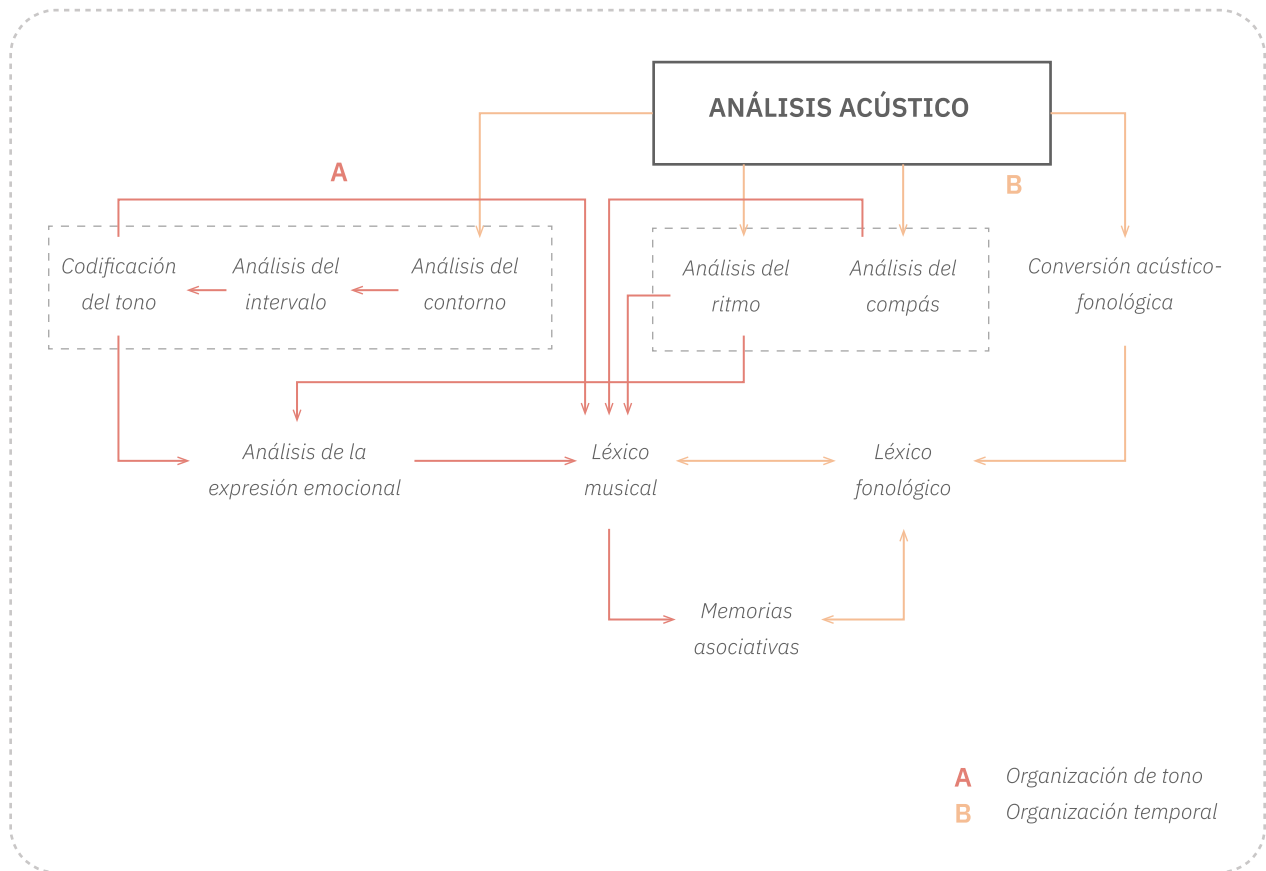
ANÁLISIS ACÚSTICO

A

B

Codificación del tono

Análisis del intervalo

Análisis del contorno

Análisis del ritmo

Análisis del compás

Conversión acústico-fonológica

Análisis de la expresión emocional

Léxico musical

Léxico fonológico

Memorias asociativas

A Organización de tono
B Organización temporal